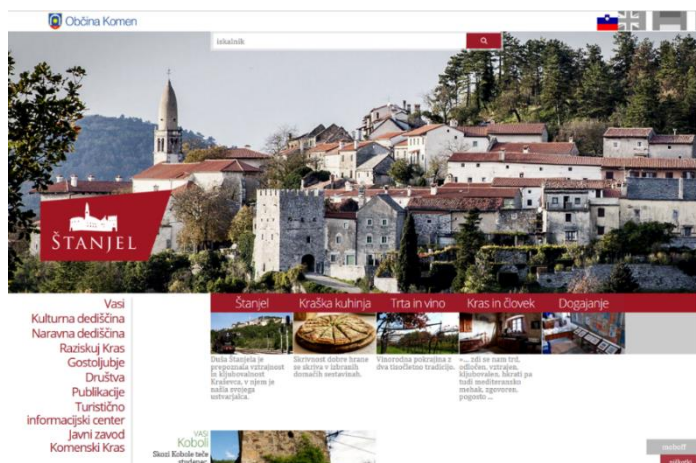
Občina Komen

iskalnik

ŠTANJEL

Vasi
Kulturna dediščina
Naravna dediščina
Raziskuj Kras
Gostoljubje
Društva
Publikacije
Turistično informacijski center
Javni zavod Komenski Kras

Štanjel Kraška kuhinja Trta in vino Kras in človek Dogajanje

Duša Štanjela je prepoznala vztrajnost in kljubovalnost Kraševca, v njem je našla svojega ustvarjalca.

Skrivnost dobre hrane se skriva v izbranih domačih sestavinah.

Vinorodna pokrajina z dva tisočletno tradicijo.

»... zdi se nam trd, odločen, vztrajen, kljubovalen, hkrati pa tudi mediteransko mehak, zgovoren, pogosto ...

VASI
Koboli
Skozi Kobole teče

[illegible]